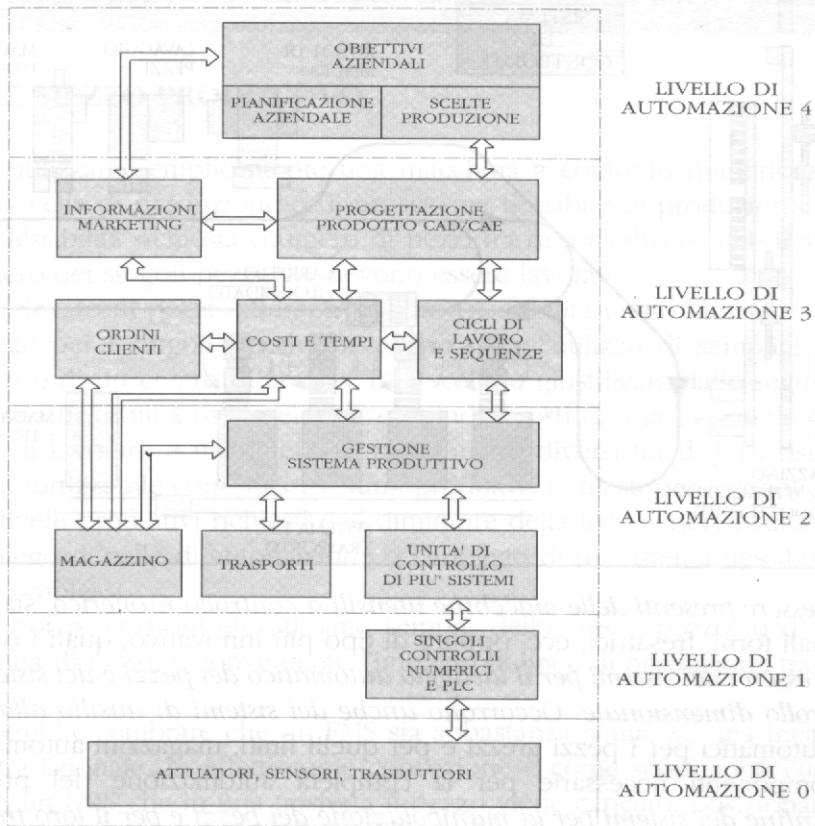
OBIETTIVI AZIENDALI

PIANIFICAZIONE AZIENDALE

SCELTE PRODUZIONE

LIVELLO DI AUTOMAZIONE 4

INFORMAZIONI MARKETING

PROGETTAZIONE PRODOTTO CAD/CAE

LIVELLO DI AUTOMAZIONE 3

ORDINI CLIENTI

COSTI E TEMPI

CICLI DI LAVORO E SEQUENZE

GESTIONE SISTEMA PRODUTTIVO

LIVELLO DI AUTOMAZIONE 2

MAGAZZINO

TRASPORTI

UNITA' DI CONTROLLO DI PIU' SISTEMI

SINGOLI CONTROLLI NUMERICI E PLC

LIVELLO DI AUTOMAZIONE 1

ATTUATORI, SENSORI, TRASDUTTORI

LIVELLO DI AUTOMAZIONE 0